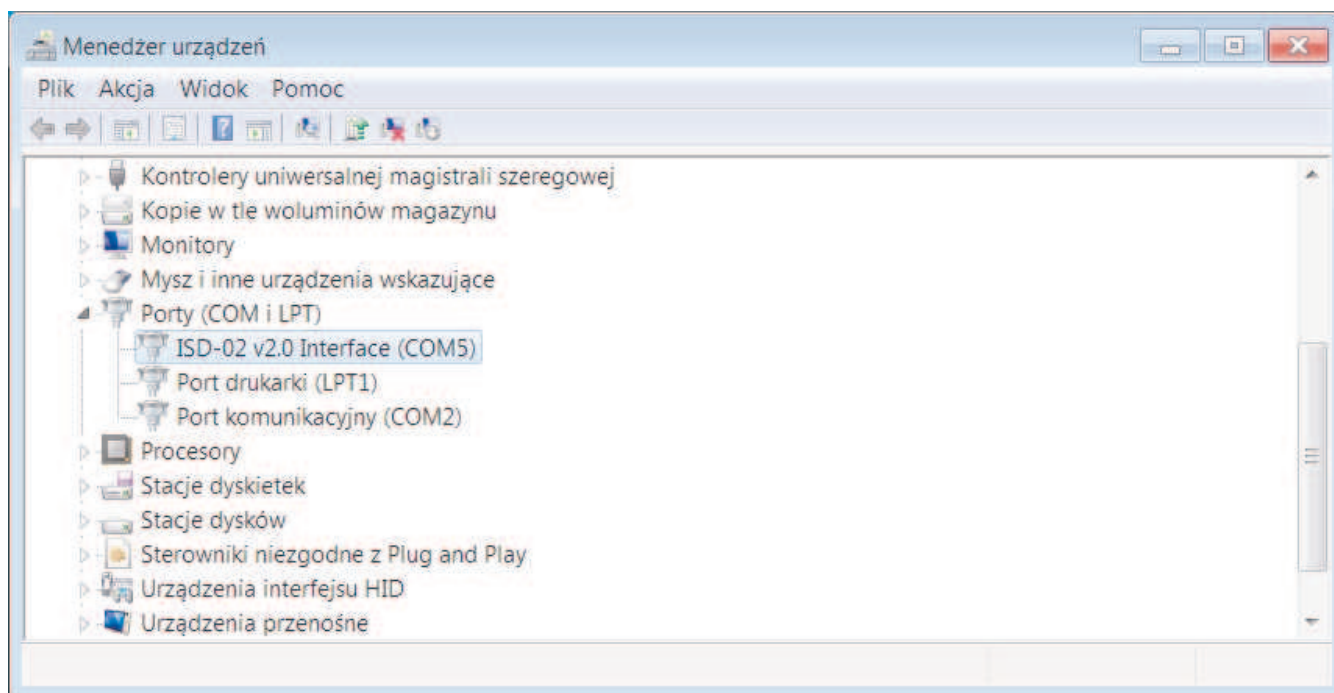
Menedżer urządzeń

Plik Akcja Widok Pomoc

Kontrolery uniwersalnej magistrali szeregowej
Kopie w tle woluminów magazynu
Monitory
Mysz i inne urządzenia wskazujące
Porty (COM i LPT)
ISD-02 v2.0 Interface (COM5)
Port drukarki (LPT1)
Port komunikacyjny (COM2)
Procesory
Stacje dyskietek
Stacje dysków
Sterowniki niezgodne z Plug and Play
Urządzenia interfejsu HID
Urządzenia przenośne